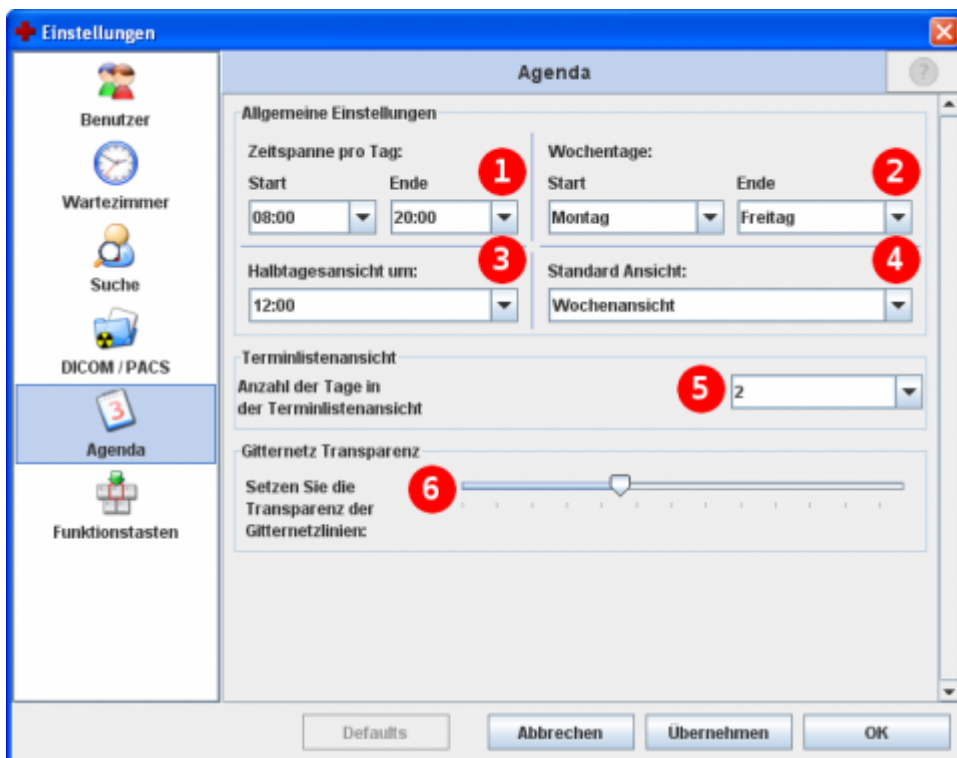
Einstellungen

Benutzer
Wartezimmer
Suche
DICOM / PACS
3
Agenda
Funktionstasten

Agenda

Allgemeine Einstellungen

Zeitspanne pro Tag:
Start
08:00
Ende
20:00
1

Wochentage:
Start
Montag
Ende
Freitag
2

3
Halbtagesansicht um:
12:00

4
Standard Ansicht:
Wochenansicht

Terminlistenansicht
Anzahl der Tage in der Terminlistenansicht
5
2

Gitternetz Transparenz
Setzen Sie die Transparenz der Gitternetzlinien:
6

Defaults
Abbrechen
Übernehmen
OK